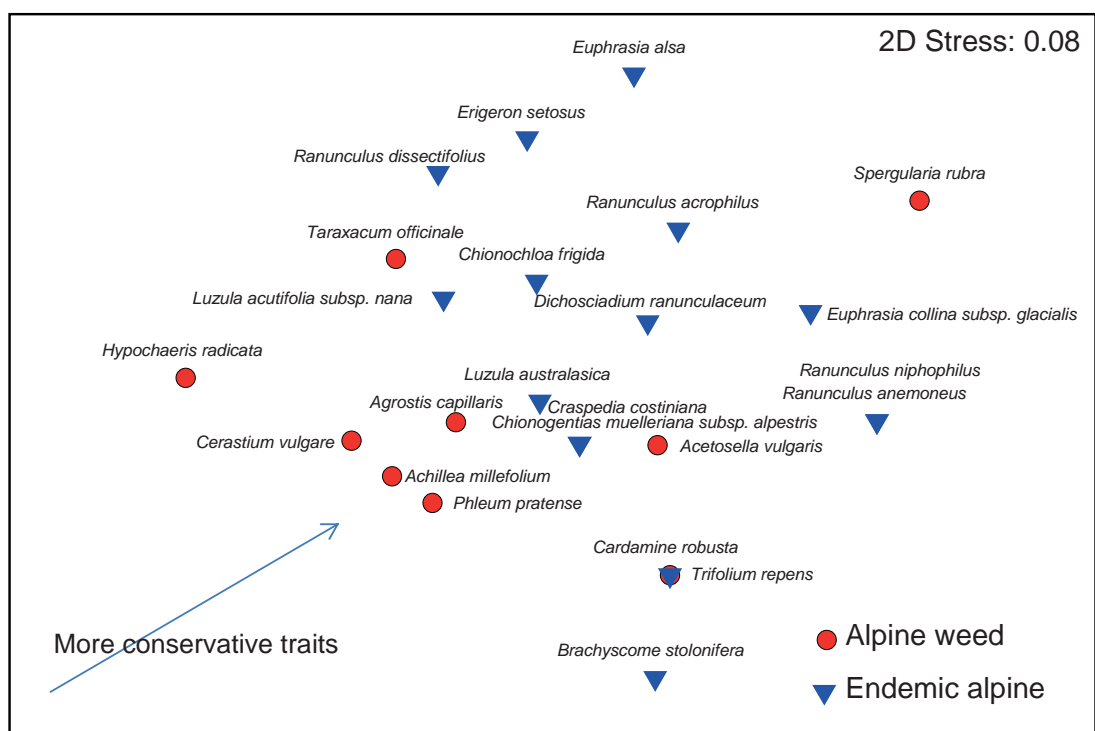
2D Stress: 0.08

Euphrasia alsa

Erigeron setosus

Ranunculus dissectifolius

Spergularia rubra

Ranunculus acrophilus

Taraxacum officinale

Chionochloa frigida

Luzula acutifolia subsp. nana

Dichosciadium ranunculaceum

Euphrasia collina subsp. glacialis

Hypochaeris radicata

Ranunculus niphophilus

Luzula australasica

Ranunculus anemoneus

Agrostis capillaris

Craspedia costiniana

Chionogentias muelleriana subsp. alpestris

Cerastium vulgare

Acetosella vulgaris

Achillea millefolium

Phleum pratense

Cardamine robusta

Trifolium repens

More conservative traits

Brachyscome stolonifera

Alpine weed

Endemic alpine